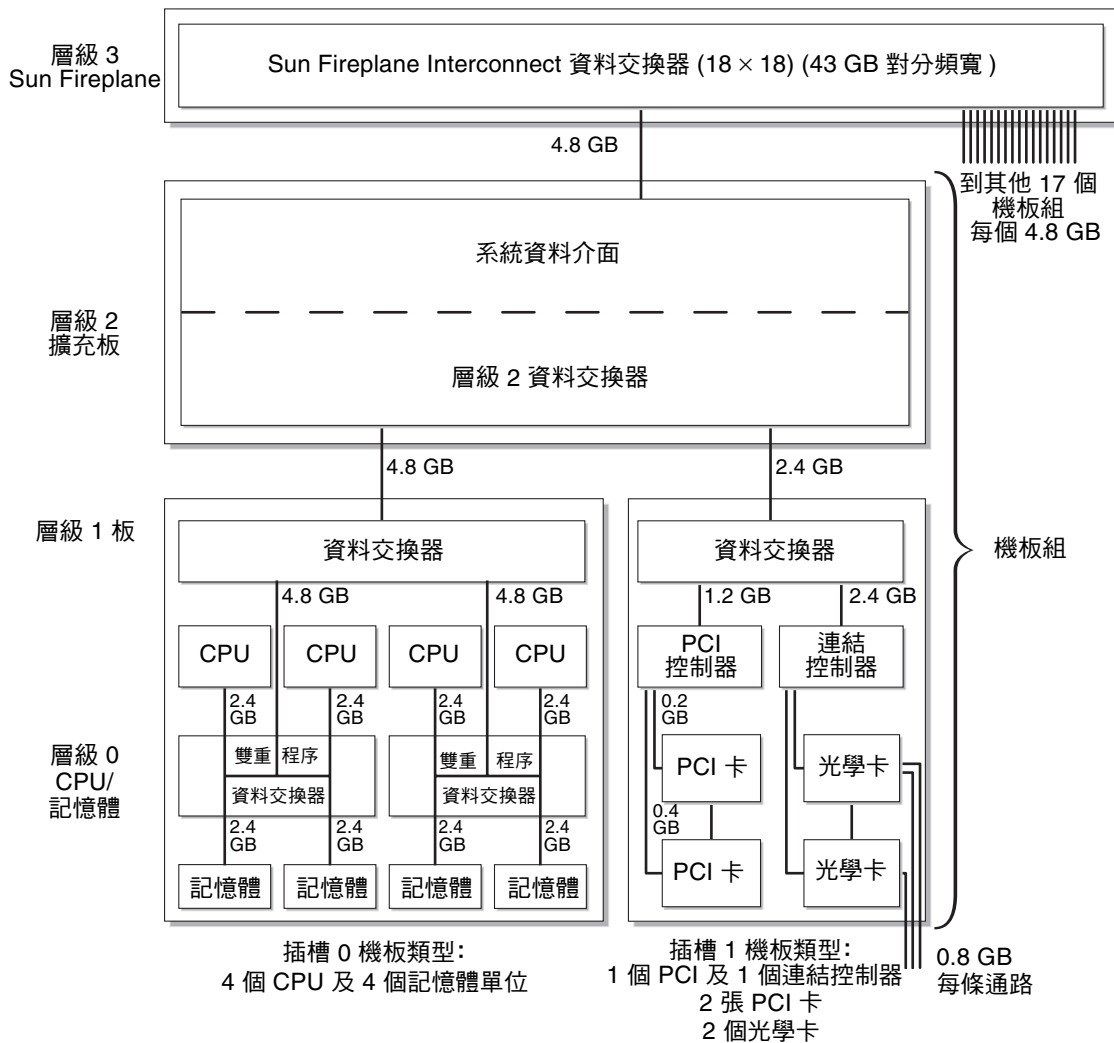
層級 3
Sun Fireplane

Sun Fireplane Interconnect 資料交換器 (18 × 18) (43 GB 對分頻寬 )

4.8 GB

到其他 17 個
機板組
每個 4.8 GB

層級 2
擴充板

系統資料介面

層級 2 資料交換器

4.8 GB

2.4 GB

層級 1 板

機板組

資料交換器

4.8 GB

4.8 GB

CPU

CPU

CPU

CPU

2.4 GB

2.4 GB

2.4 GB

2.4 GB

層級 0
CPU/
記憶體

雙重 程序
資料交換器

雙重 程序
資料交換器

2.4 GB

2.4 GB

2.4 GB

2.4 GB

記憶體

記憶體

記憶體

記憶體

資料交換器

1.2 GB

2.4 GB

PCI
控制器

連結
控制器

0.2 GB

PCI 卡

0.4 GB

PCI 卡

光學卡

光學卡

插槽 0 機板類型:
4 個 CPU 及 4 個記憶體單位

插槽 1 機板類型:
1 個 PCI 及 1 個連結控制器
2 張 PCI 卡
2 個光學卡

0.8 GB
每條通路